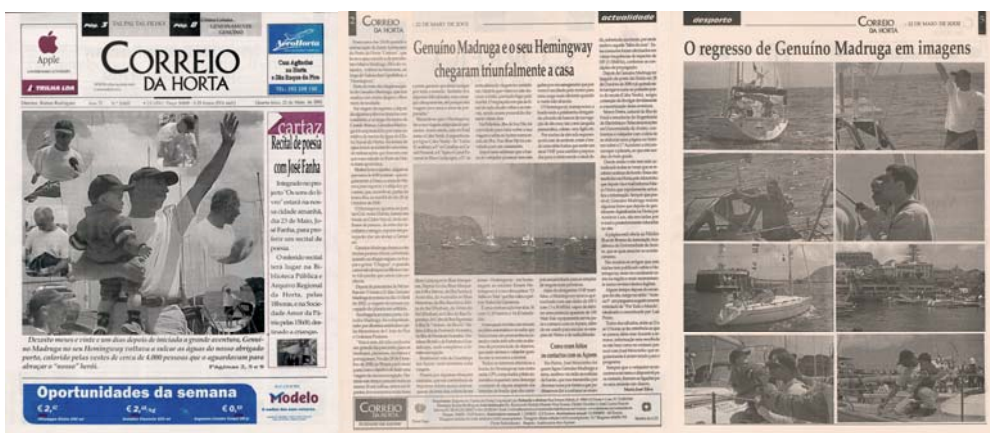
Apple

CORREIO DA HORTA

Pág. 3

Pág. 8

AeroHorta

Cos Agências na Horta e São Roque do Pico

cartaz

Recital de poesia com José Fanha

Integrado no projecto "Os sons do livro" estará na nossa cidade amanhã, dia 23 de Maio, José Fanha, para proferir um recital de poesia.

O referido recital terá lugar na Biblioteca Pública e Arquivo Regional da Horta, pelas 18horas, e na Sociedade Amor da Pátria pelas 19h00, destinado a crianças.

Dezanove meses e vinte e um dias depois de iniciada a grande aventura, Genuíno Madruga no seu Hemingway voltava a sulcar as águas do nosso abrigado porto, coberto pelas vestes de cerca de 4.000 pessoas que o aguardavam para abraçar o "nosso" herói.

Páginas 2, 3 e 9

Oportunidades da semana

Modelo

CORREIO DA HORTA

actualidade

Genuíno Madruga e o seu Hemingway chegaram triunfalmente a casa

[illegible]

desporto

CORREIO DA HORTA

O regresso de Genuíno Madruga em imagens

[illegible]